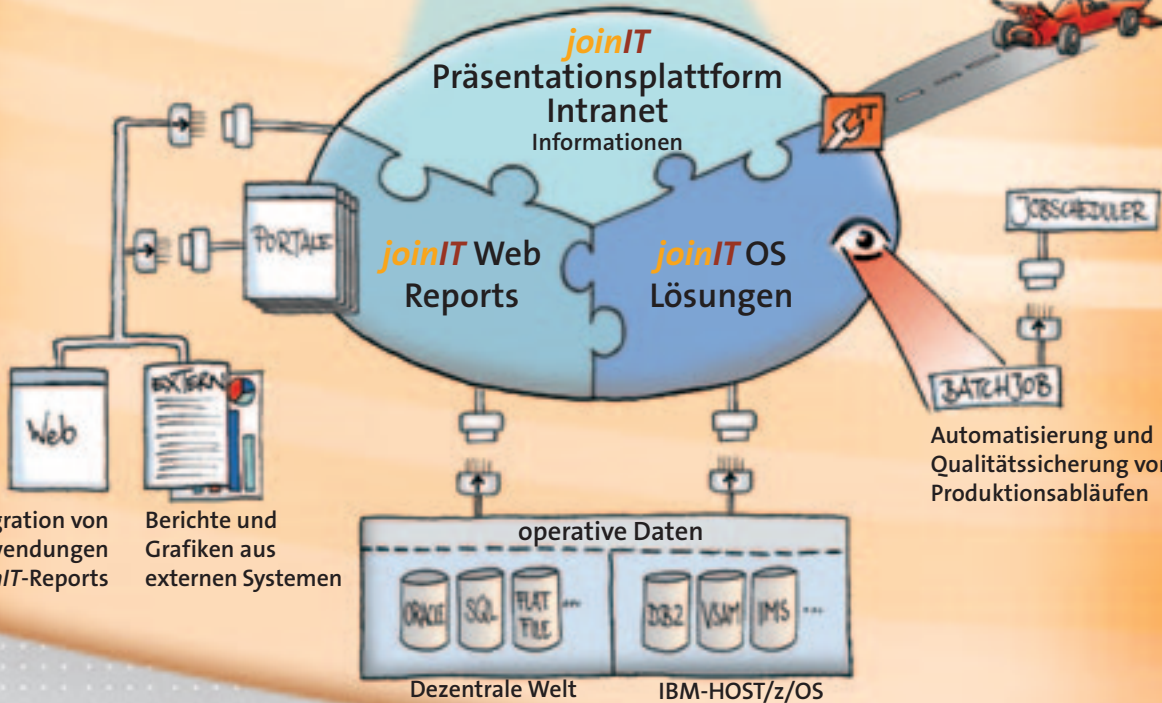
joinIT
Präsentationsplattform
Intranet
Informationen

IT

joinIT Web Reports

joinIT OS Lösungen

PORTALE

JOBSCHEDULER

BATCHJOB

Automatisierung und Qualitätssicherung von Produktionsabläufen

Web

EXTERN

gration von vendungen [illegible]IT-Reports

Berichte und Grafiken aus externen Systemen

operative Daten

ORACLE SQL FLAT FILE ...

DB2 VSAM IMS ...

Dezentrale Welt

IBM-HOST/z/OS